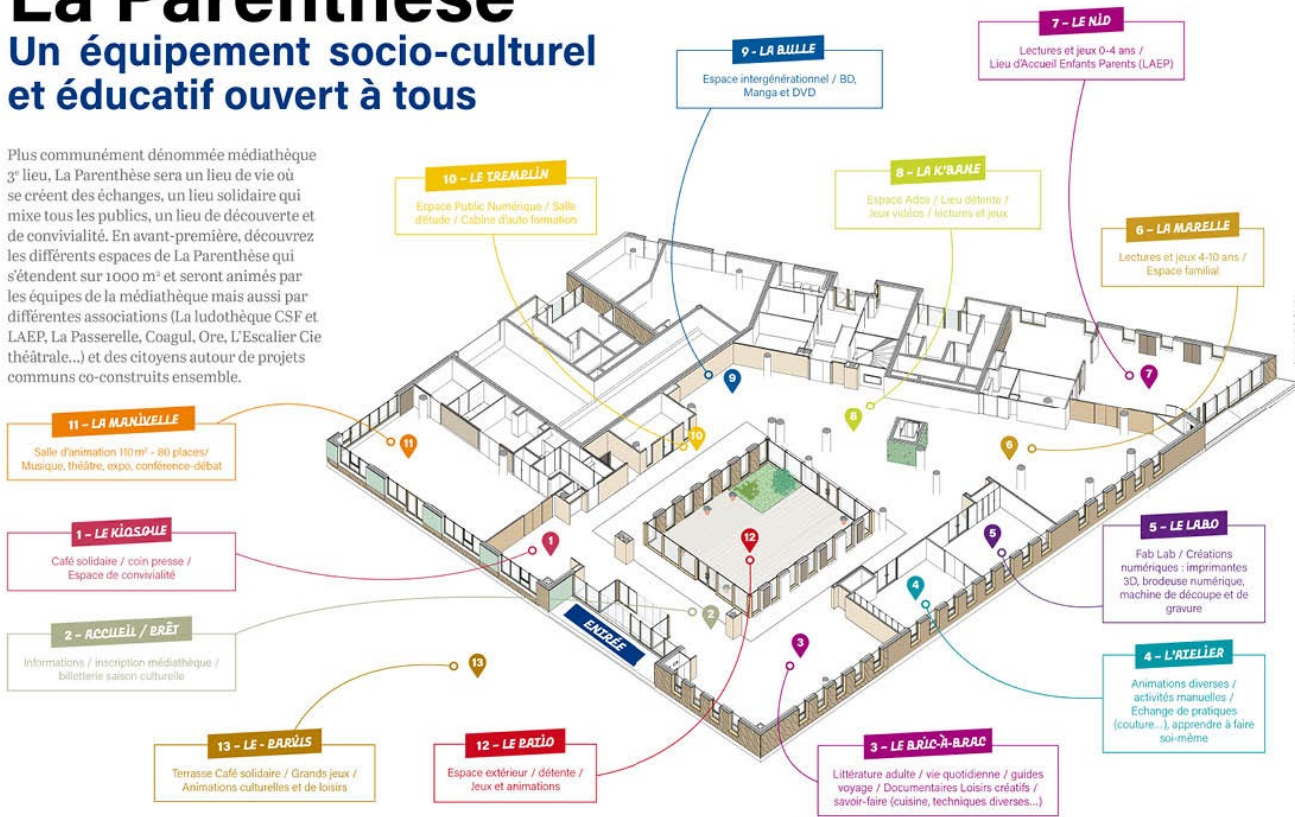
La Parenthèse
Un équipement socio-culturel et éducatif ouvert à tous

Plus communément dénommée médiathèque 3e lieu, La Parenthèse sera un lieu de vie où se créent des échanges, un lieu solidaire qui mixe tous les publics, un lieu de découverte et de convivialité. En avant-première, découvrez les différents espaces de La Parenthèse qui s'étendent sur 1000 m² et seront animés par les équipes de la médiathèque mais aussi par différentes associations (La ludothèque CSF et LAEP, La Passerelle, Coagul, Ore, L'Escalier Cie théâtrale...) et des citoyens autour de projets communs co-construits ensemble.

9 - LA BULLE
Espace intergénérationnel / BD, Manga et DVD

7 - LE NID
Lectures et jeux 0-4 ans / Lieu d'Accueil Enfants Parents (LAEP)

10 - LE TREMPLIN
Espace Public Numérique / Salle d'étude / Cabine d'auto formation

8 - LA K'BANE
Espace Ados / Lieu détente / Jeux vidéos / lectures et jeux

6 - LA MARELLE
Lectures et jeux 4-10 ans / Espace familial

11 - LA MANIVELLE
Salle d'animation 110 m² - 80 places/ Musique, théâtre, expo, conférence-débat

1 - LE KIOSQUE
Café solidaire / coin presse / Espace de convivialité

5 - LE LABO
Fab Lab / Créations numériques : imprimantes 3D, brodeuse numérique, machine de découpe et de gravure

2 - ACCUEIL / PRÊT
Informations / inscription médiathèque / billetterie saison culturelle

ENTRÉE

4 - L'ATELIER
Animations diverses / activités manuelles / Echange de pratiques (couture...), apprendre à faire soi-même

13 - LE PARVIS
Terrasse Café solidaire / Grands jeux / Animations culturelles et de loisirs

12 - LE PATIO
Espace extérieur / détente / Jeux et animations

3 - LE BRIC-À-BRAC
Littérature adulte / vie quotidienne / guides voyage / Documentaires Loisirs créatifs / savoir-faire (cuisine, techniques diverses...)

1 2 3 4 5 6 7 8 9 10 11 12 13